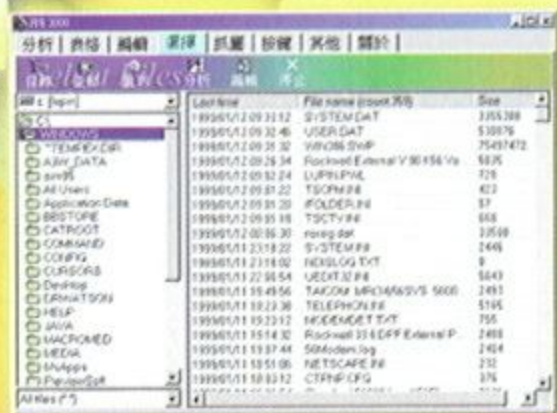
分析 | 表格 | 編輯 | 選擇 | 抓圖 | 按鍵 | 其他 | 關於

分析 編輯 停止

c: [hpm]

C:\
WINDOWS
TEMPEX.DIR
AJW_DATA
aux95
All Users
Application Data
BBSTORE
CATROOT
COMMAND
CONFIG
CURSORS
Desktop
DRWATSON
HELP
JAVA
MACROMED
MEDIA
MsApps
PanviewSoft

All files (*.*)

| Last time | File name (count:359) | Size |
|---|---|---|
| 1999/01/12 09:33:12 | SYSTEM.DAT | 3355388 |
| 1999/01/12 09:32:46 | USER.DAT | 530976 |
| 1999/01/12 09:31:32 | WIN386.SWP | 75497472 |
| 1999/01/12 09:26:34 | Rockwell External V.90 56K Va | 5635 |
| 1999/01/12 09:02:24 | LUPIN.PWL | 728 |
| 1999/01/12 09:01:22 | TSOPM.INI | 423 |
| 1999/01/12 09:01:20 | IFOLDER.INI | 57 |
| 1999/01/12 09:01:18 | TSCTV.INI | 668 |
| 1999/01/12 09:00:30 | rsreg.dat | 33508 |
| 1999/01/11 23:18:22 | SYSTEM.INI | 2446 |
| 1999/01/11 23:18:02 | NDISLOG.TXT | 9 |
| 1999/01/11 22:56:54 | UEDIT32.INI | 5643 |
| 1999/01/11 19:49:56 | TAKIOM MRC/MW/SVS 5600 | 2493 |
| 1999/01/11 19:23:38 | TELEPHON.INI | 5195 |
| 1999/01/11 19:23:12 | MODEMDET.TXT | 755 |
| 1999/01/11 19:14:32 | Rockwell 33.6 DPF External P | 2488 |
| 1999/01/11 19:07:44 | 56Modem.log | 2424 |
| 1999/01/11 18:58:10 | NETSCAPE.INI | 232 |
| 1999/01/11 18:03:12 | CTPNP.CFG | 376 |